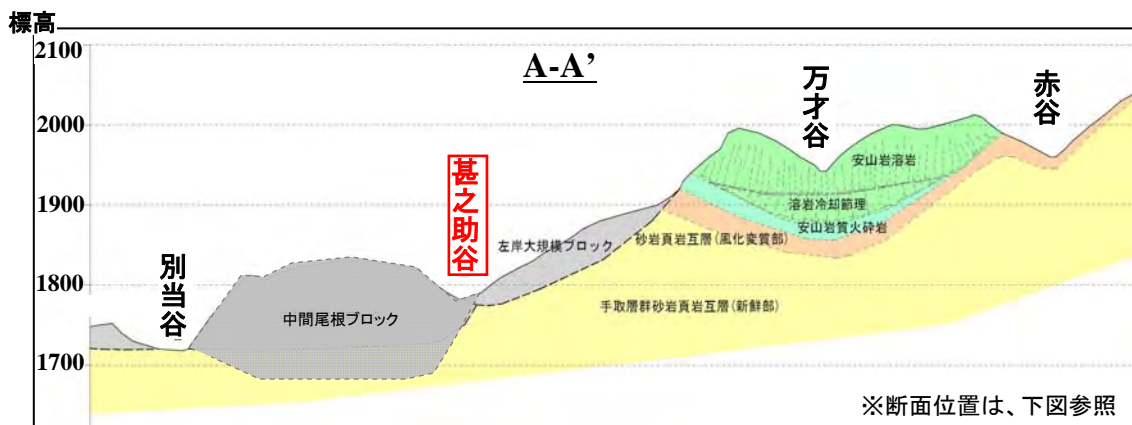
標高

2100

2000

1900

1800

1700

A-A’

万才谷

赤谷

甚之助谷

別当谷

安山岩溶岩

溶岩冷却節理

安山岩質火砕岩

左岸大規模ブロック

砂岩頁岩互層（風化変質部）

中間尾根ブロック

手取層群砂岩頁岩互層（新鮮部）

※断面位置は、下図参照